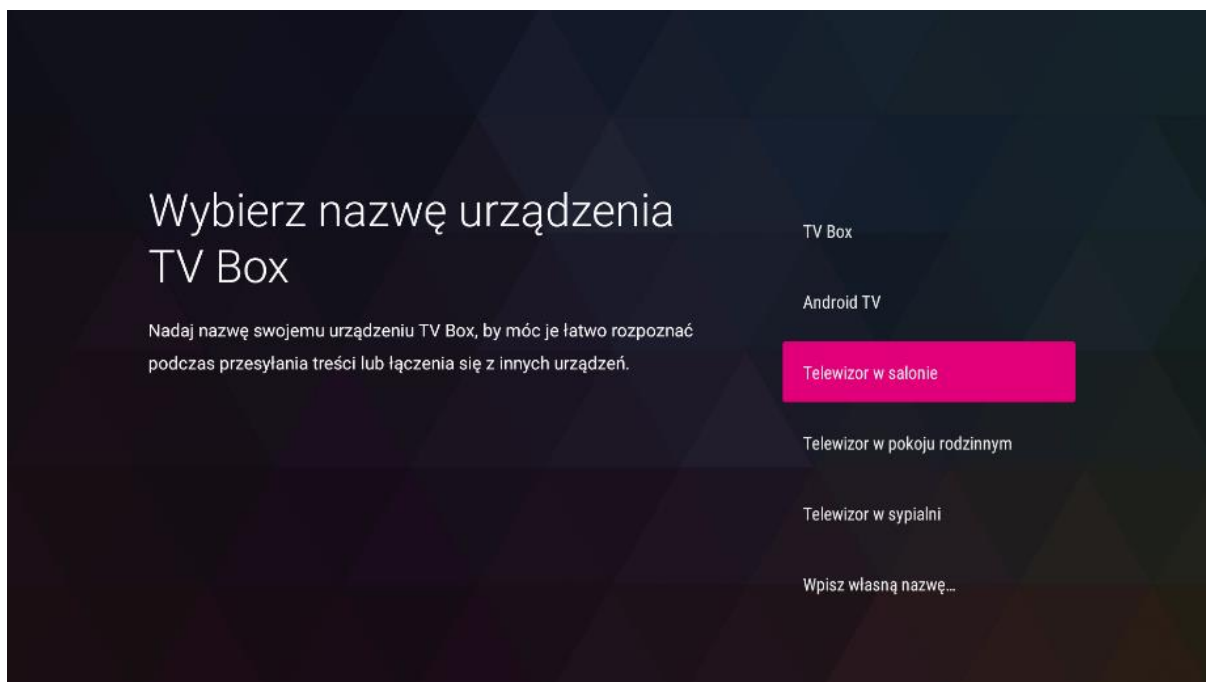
Wybierz nazwę urządzenia TV Box

Nadaj nazwę swojemu urządzeniu TV Box, by móc je łatwo rozpoznać podczas przesyłania treści lub łączenia się z innych urządzeń.

TV Box

Android TV

Telewizor w salonie

Telewizor w pokoju rodzinnym

Telewizor w sypialni

Wpisz własną nazwę…